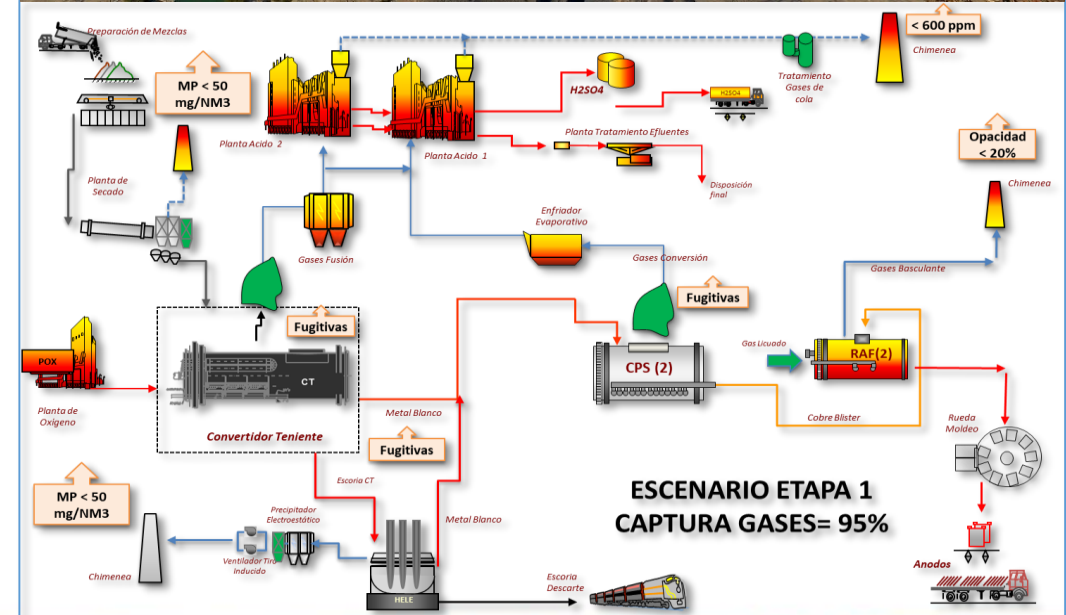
Preparación de Mezclas

MP < 50 mg/NM3

Planta de Secado

Planta Acido 2

Planta Acido 1

H2SO4

H2SO4

Tratamiento Gases de cola

< 600 ppm

Chimenea

Planta Tratamiento Efluentes

Disposición final

Opacidad < 20%

Chimenea

Gases Fusión

Enfriador Evaporativo

Gases Conversión

Gases Basculante

Fugitivas

Fugitivas

POX

Planta de Oxígeno

CT

Convertidor Teniente

Metal Blanco

Fugitivas

CPS (2)

Gas Licuado

RAF(2)

Cobre Blister

Rueda Moldeo

Escoria CT

MP < 50 mg/NM3

Precipitador Electrostático

Ventilador Tiro Inducido

Chimenea

HELE

Metal Blanco

Escoria Descarte

ESCENARIO ETAPA 1
CAPTURA GASES= 95%

Anodos